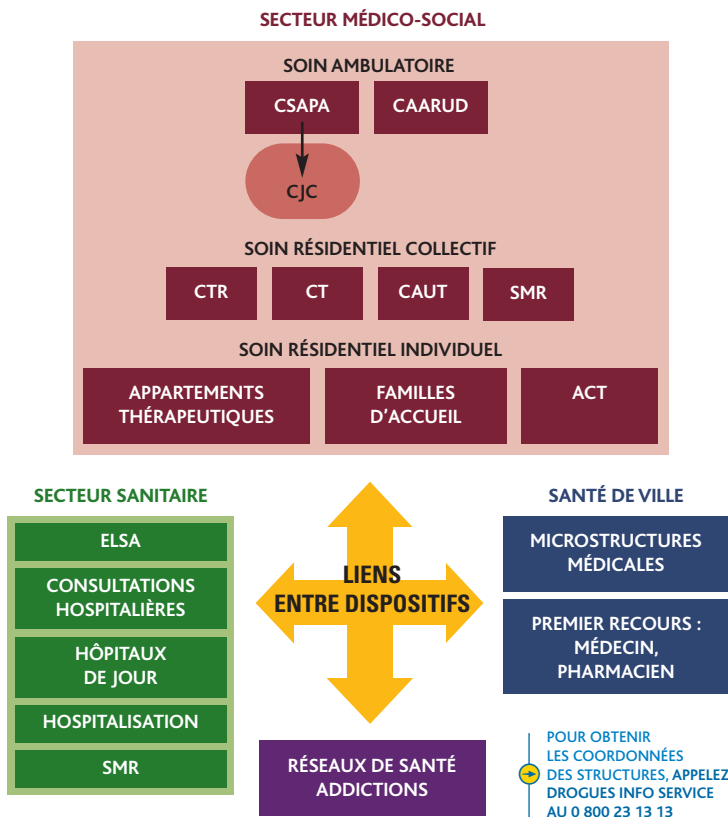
SECTEUR MÉDICO-SOCIAL

SOIN AMBULATOIRE

CSAPA

CAARUD

CJC

SOIN RÉSIDENTIEL COLLECTIF

CTR

CT

CAUT

SMR

SOIN RÉSIDENTIEL INDIVIDUEL

APPARTEMENTS THÉRAPEUTIQUES

FAMILLES D'ACCUEIL

ACT

SECTEUR SANITAIRE

ELSA

CONSULTATIONS HOSPITALIÈRES

HÔPITAUX DE JOUR

HOSPITALISATION

SMR

LIENS ENTRE DISPOSITIFS

SANTÉ DE VILLE

MICROSTRUCTURES MÉDICALES

PREMIER RECOURS : MÉDECIN, PHARMACIEN

RÉSEAUX DE SANTÉ ADDICTIONS

POUR OBTENIR LES COORDONNÉES DES STRUCTURES, APPELEZ DROGUES INFO SERVICE AU 0 800 23 13 13